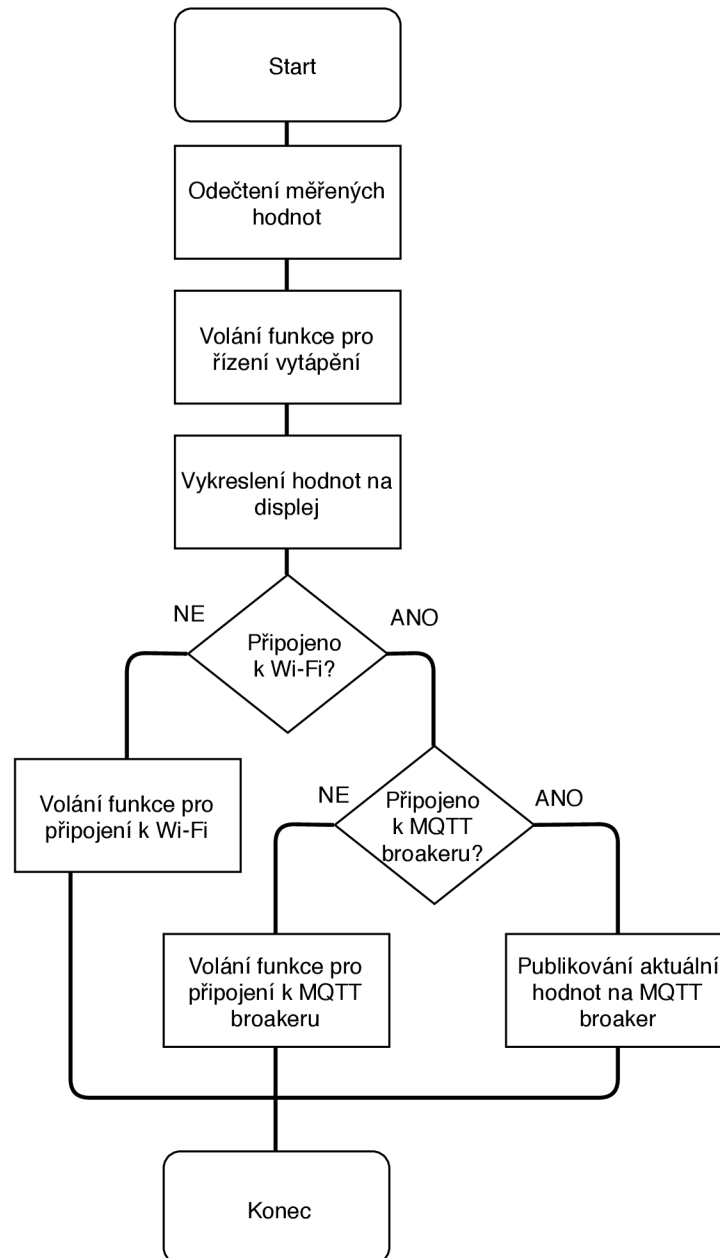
Start

Odečtení měřených hodnot

Volání funkce pro řízení vytápění

Vykreslení hodnot na displej

NE

Připojeno k Wi-Fi?

ANO

Volání funkce pro připojení k Wi-Fi

NE

Připojeno k MQTT broakeru?

ANO

Volání funkce pro připojení k MQTT broakeru

Publikování aktuální hodnot na MQTT broaker

Konec